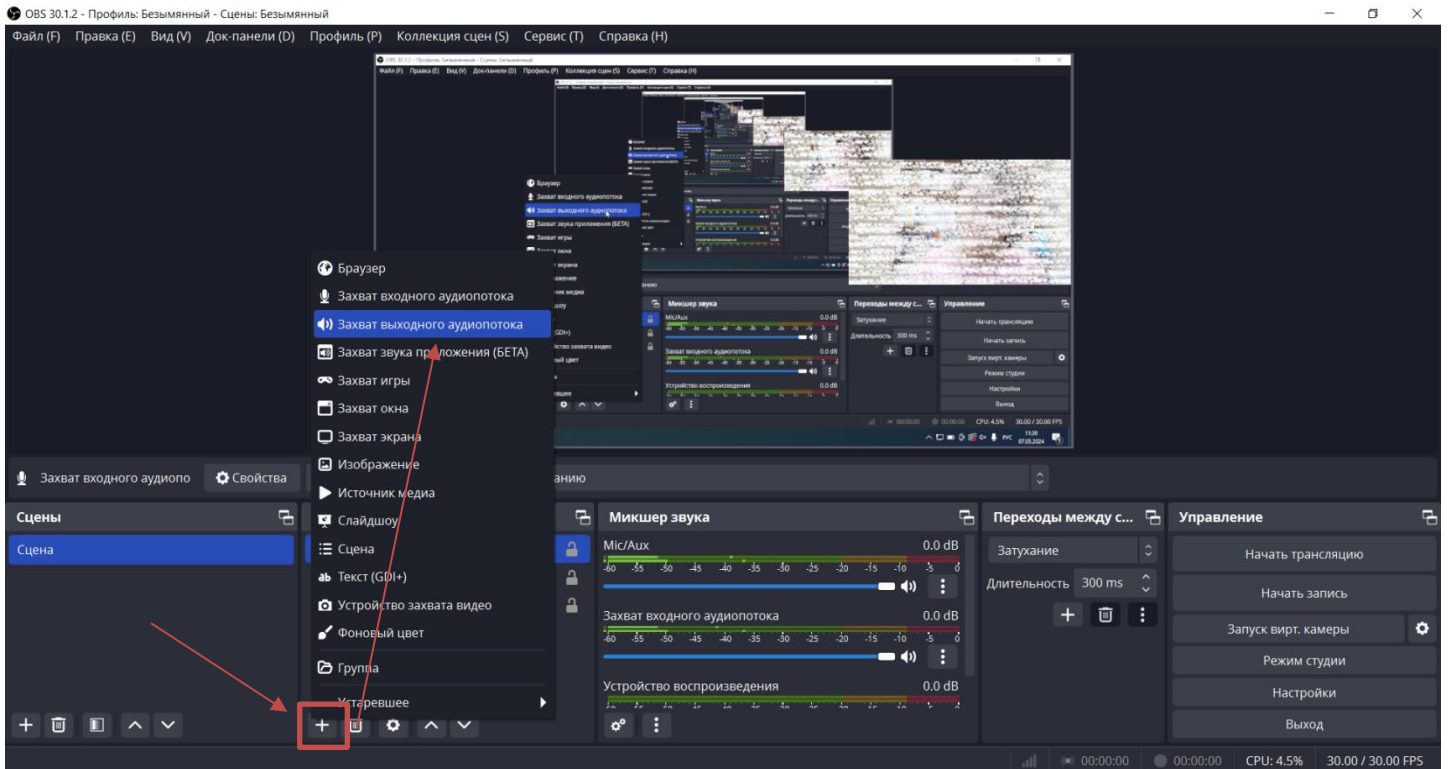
OBS 30.1.2 - Профиль: Безымянный - Сцены: Безымянный

Файл (F) Правка (E) Вид (V) Док-панели (D) Профиль (P) Коллекция сцен (S) Сервис (T) Справка (H)

Браузер
Захват входного аудиопотока
Захват выходного аудиопотока
Захват звука приложения (БЕТА)
Захват игры
Захват окна
Захват экрана
Изображение
Источник медиа
Слайдшоу
Сцена
Текст (GDI+)
Устройство захвата видео
Фоновый цвет
Группа
Устаревшее

Захват входного аудиопо Свойства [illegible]анию

Сцены
Сцена

Микшер звука
Mic/Aux 0.0 dB
-60 -55 -50 -45 -40 -35 -30 -25 -20 -15 -10 -5 0
Захват входного аудиопотока 0.0 dB
-60 -55 -50 -45 -40 -35 -30 -25 -20 -15 -10 -5 0
Устройство воспроизведения 0.0 dB

Переходы между с...
Затухание
Длительность 300 ms

Управление
Начать трансляцию
Начать запись
Запуск вирт. камеры
Режим студии
Настройки
Выход

00:00:00 00:00:00 CPU: 4.5% 30.00 / 30.00 FPS